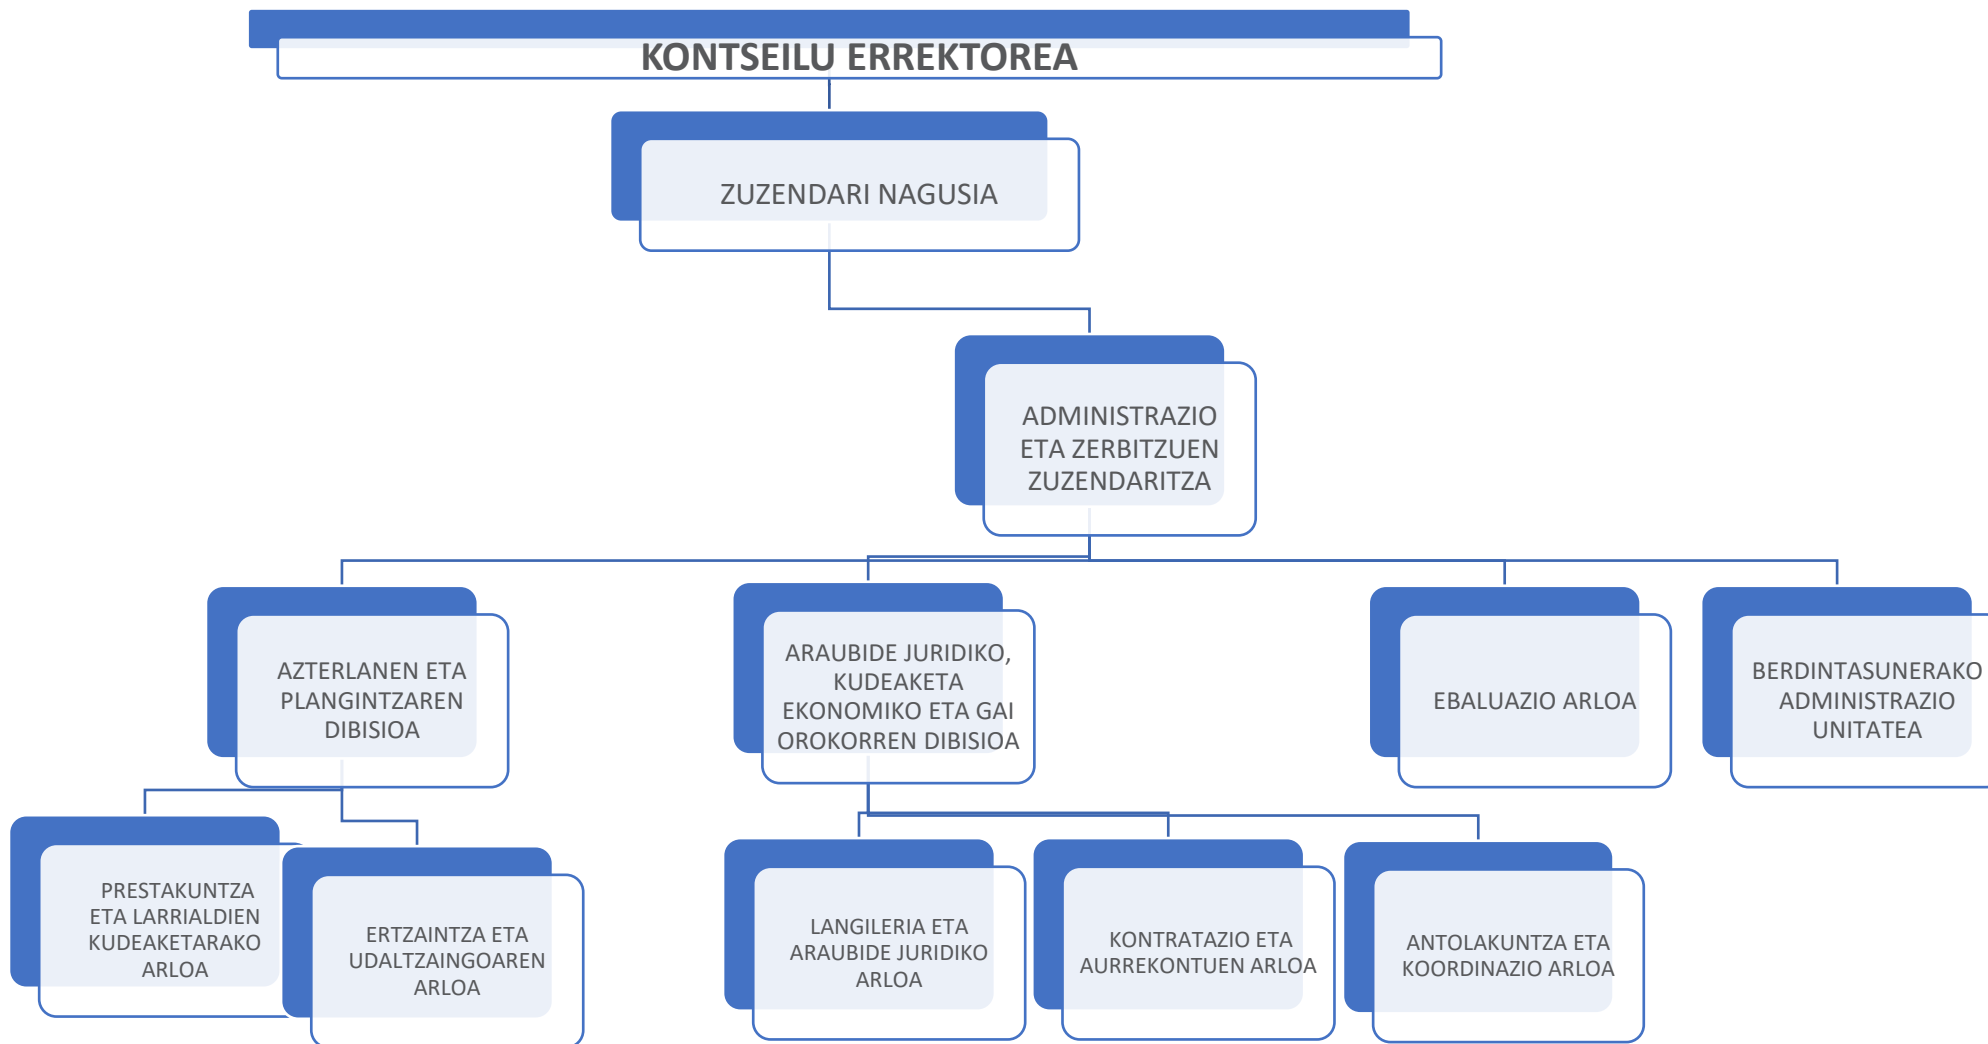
KONTSEILU ERREKTOREA

ZUZENDARI NAGUSIA

ADMINISTRAZIO ETA ZERBITZUEN ZUZENDARITZA

AZTERLANEN ETA PLANGINTZAREN DIBISIOA

ARAUBIDE JURIDIKO, KUDEAKETA EKONOMIKO ETA GAI OROKORREN DIBISIOA

EBALUAZIO ARLOA

BERDINTASUNERAKO ADMINISTRAZIO UNITATEA

PRESTAKUNTZA ETA LARRIALDIEN KUDEAKETARAKO ARLOA

ERTZAINTZA ETA UDALTZAINGOAREN ARLOA

LANGILERIA ETA ARAUBIDE JURIDIKO ARLOA

KONTRATAZIO ETA AURREKONTUEN ARLOA

ANTOLAKUNTZA ETA KOORDINAZIO ARLOA